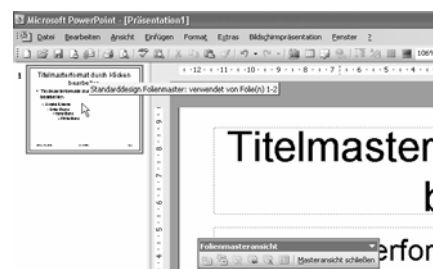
Microsoft PowerPoint - [Präsentation1]

Datei Bearbeiten Ansicht Einfügen Format Extras Bildschirmpräsentation Fenster ?

106%

1

Titelmasterformat durch Klicken bearbeiten

Standarddesign Folienmaster: verwendet von Folie(n) 1-2

Titelmaster

b

Folienmasteransicht

Masteransicht schließen

erfor